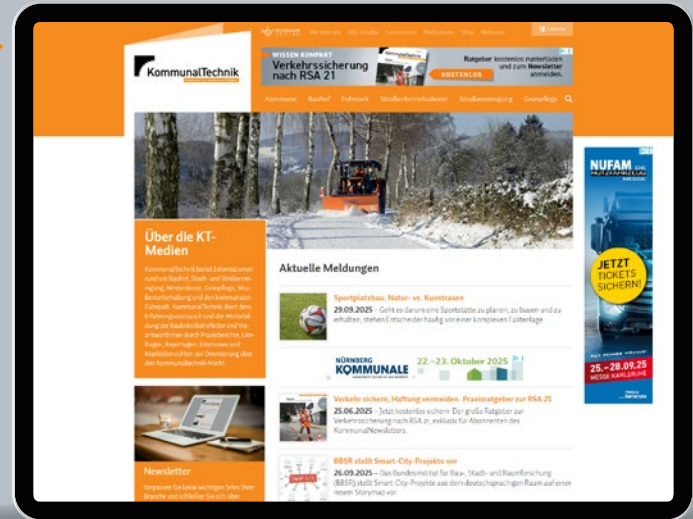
KommunalTechnik

WISSEN KOMPAKT
Verkehrssicherung nach RSA 21
KOSTENLOS
Ratgeber kostenlos runterladen und zum Newsletter anmelden.

Kommune Bauhof Fuhrpark Straßenbetriebsdienst Straßenreinigung Grünpflege

Über die KT-Medien

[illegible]

Newsletter

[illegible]

Aktuelle Meldungen

Sportplatzbau: Natur- vs. Kunstrasen
29.09.2025 - Geht es darum eine Sportstätte zu planen, zu bauen und zu erhalten, stehen Entscheider häufig vor einer komplexen Fallentlage

NÜRNBERG KOMMUNALE 22.–23. Oktober 2025

Verkehr sichern, Haftung vermeiden: Praxisratgeber zur RSA 21
25.06.2025 - Jetzt kostenlos sichern: Der große Ratgeber zur Verkehrssicherung nach RSA 21, exklusiv für Abonnenten des KommunalNewsletters.

BBSR stellt Smart-City-Projekte vor
26.09.2025 - Das Bundesinstitut für Bau-, Stadt- und Raumforschung (BBSR) stellt Smart-City-Projekte aus dem deutschsprachigen Raum auf einer neuen Storymap vor.

NUFAM
JETZT TICKETS SICHERN!
25.–28.09.25
MESSE KARLSRUHE